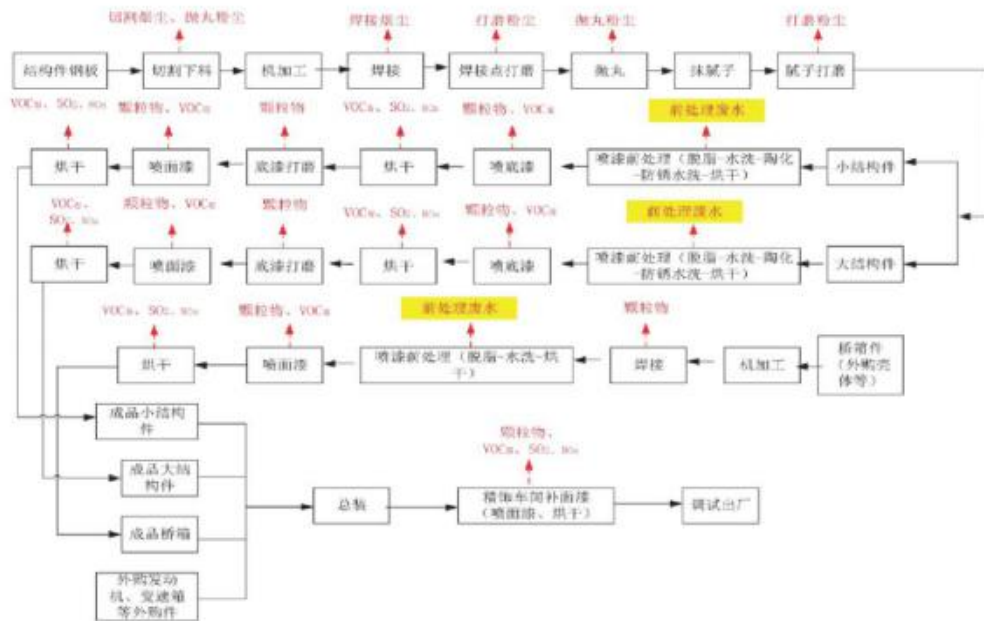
切割烟尘、抛丸粉尘
焊接烟尘
打磨粉尘
抛丸粉尘
打磨粉尘

结构件钢板
切割下料
机加工
焊接
焊接点打磨
抛丸
抹腻子
腻子打磨

VOCs、SO₂、NOx
颗粒物、VOCs
颗粒物
VOCs、SO₂、NOx
颗粒物、VOCs
前处理废水

烘干
喷面漆
底漆打磨
烘干
喷底漆
喷漆前处理（脱脂-水洗-陶化-防锈水洗-烘干）
小结构件

VOCs、SO₂、NOx
颗粒物、VOCs
颗粒物
VOCs、SO₂、NOx
颗粒物、VOCs
前处理废水

烘干
喷面漆
底漆打磨
烘干
喷底漆
喷漆前处理（脱脂-水洗-陶化-防锈水洗-烘干）
大结构件

VOCs、SO₂、NOx
颗粒物、VOCs
前处理废水
颗粒物

烘干
喷面漆
喷漆前处理（脱脂-水洗-烘干）
焊接
机加工
桥箱件（外购壳体等）

成品小结构件
成品大结构件
成品桥箱
外购发动机、变速箱等外购件

颗粒物、VOCs、SO₂、NOx

总装
精饰车间补面漆（喷面漆、烘干）
调试出厂